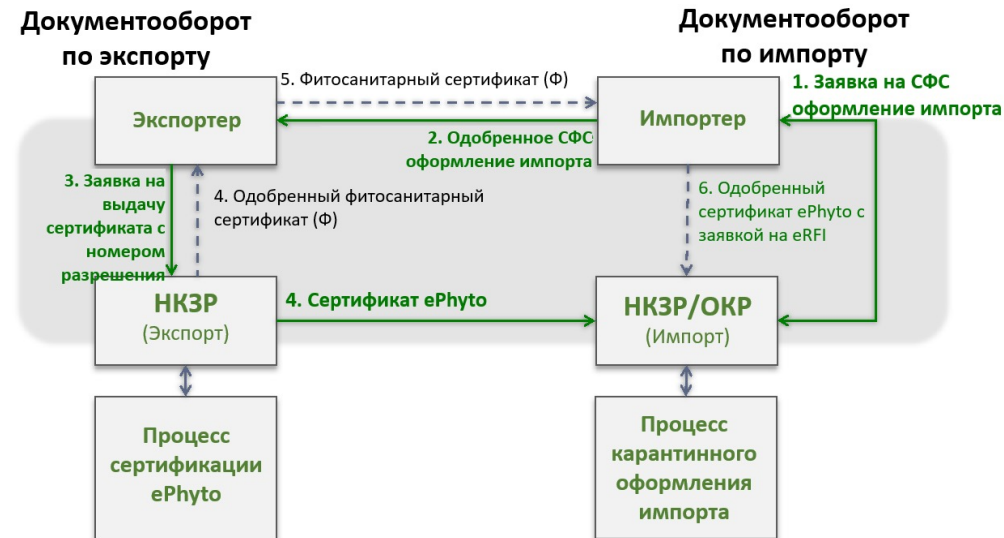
Документооборот по экспорту

Документооборот по импорту

5. Фитосанитарный сертификат (Ф)

1. Заявка на СФС оформление импорта

Экспортер

Импортер

2. Одобренное СФС оформление импорта

3. Заявка на выдачу сертификата с номером разрешения

4. Одобренный фитосанитарный сертификат (Ф)

6. Одобренный сертификат ePhyto с заявкой на eRFI

НКЗР
(Экспорт)

4. Сертификат ePhyto

НКЗР/ОКР
(Импорт)

Процесс сертификации ePhyto

Процесс карантинного оформления импорта